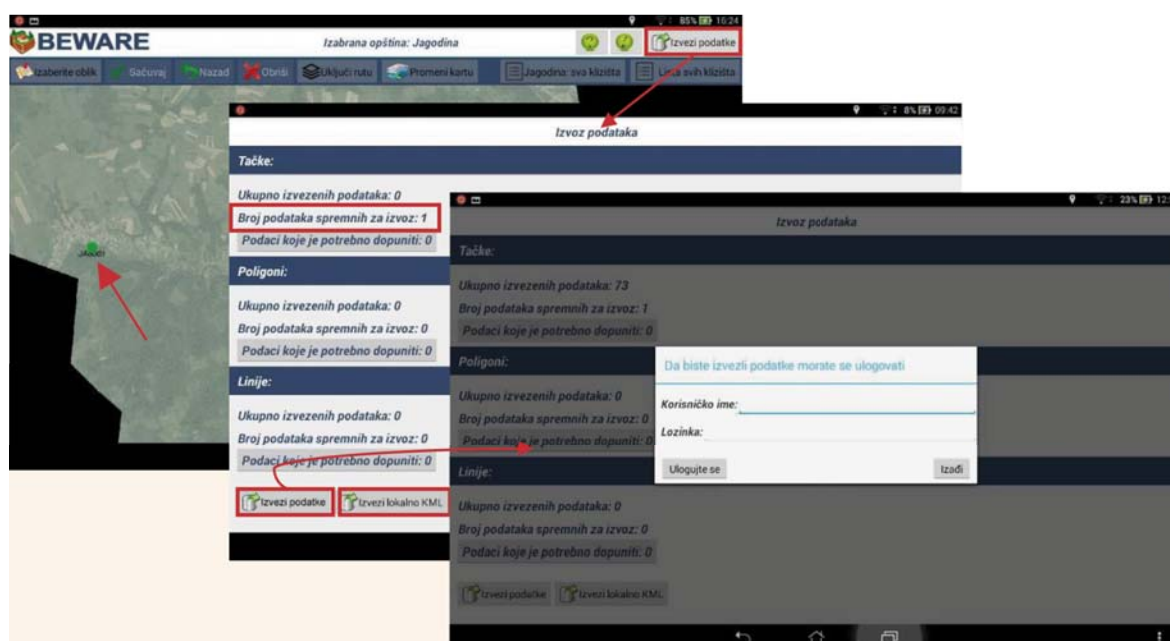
85% 10:24

BEWARE

Izabrana opština: Jagodina

Izvezi podatke

Izaberite oblik | Sačuvaj | Nazad | Obriši | Uključi rutu | Promeni kartu | Jagodina: sva klizišta | Lista svih klizišta

Jakovci

8% 09:42

Izvoz podataka

Tačke:

Ukupno izvezenih podataka: 0

Broj podataka spremnih za izvoz: 1

Podaci koje je potrebno dopuniti: 0

Poligoni:

Ukupno izvezenih podataka: 0

Broj podataka spremnih za izvoz: 0

Podaci koje je potrebno dopuniti: 0

Linije:

Ukupno izvezenih podataka: 0

Broj podataka spremnih za izvoz: 0

Podaci koje je potrebno dopuniti: 0

Izvezi podatke | Izvezi lokalno KML

23% 12:

Izvoz podataka

Tačke:

Ukupno izvezenih podataka: 73

Broj podataka spremnih za izvoz: 1

Podaci koje je potrebno dopuniti: 0

Poligoni:

Ukupno izvezenih podataka: 0

Broj podataka spremnih za izvoz: 0

Podaci koje je potrebno dopuniti: 0

Linije:

Ukupno izvezenih podataka: 0

Broj podataka spremnih za izvoz: 0

Podaci koje je potrebno dopuniti: 0

Izvezi podatke | Izvezi lokalno KML

Da biste izvezli podatke morate se ulogovati

Korisničko ime:

Lozinka:

Ulogujte se | Izađi